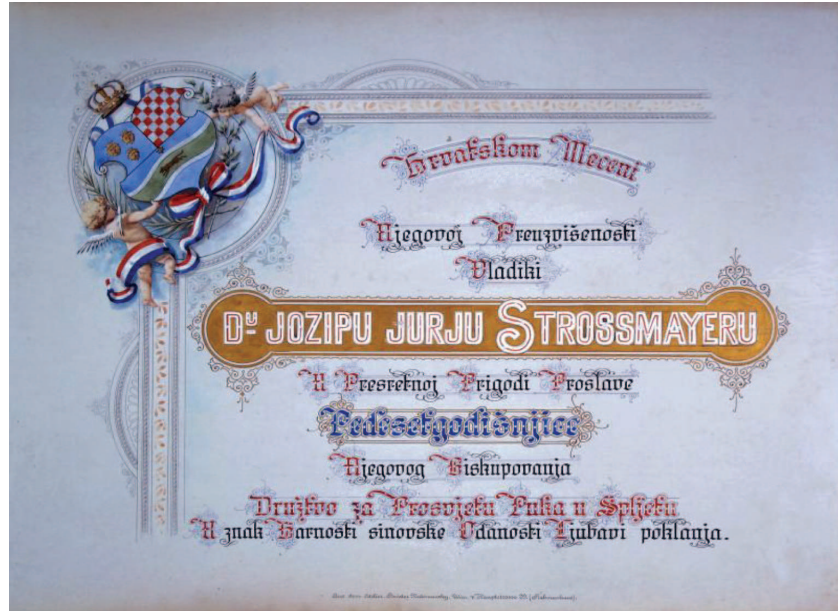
Hrvatskom Meceni

Njegovoj Preuzvišenosti Vladiki

Dr. JOZIPU JURJU STROSSMAYERU

U Presretnoj Prigodi Proslave

Petdesetgodišnjice

Njegovog Biskupovanja

Družtvo za Prosvjetu Puka u Splitu

U znak Harnosti sinovske Odanosti Ljubavi poklanja.

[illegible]